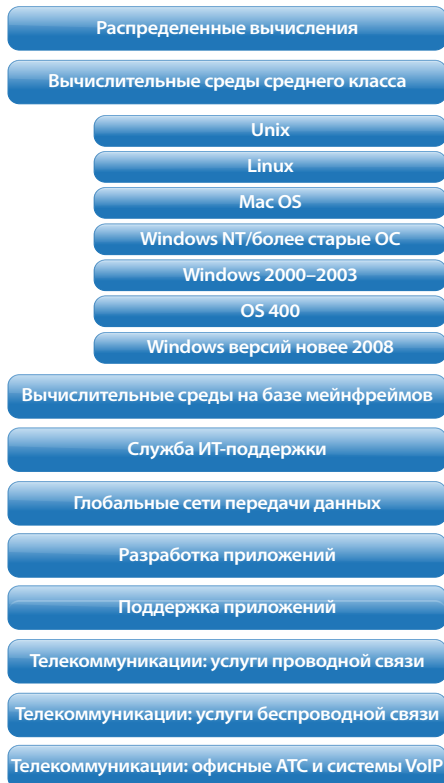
Распределенные вычисления

Вычислительные среды среднего класса

Unix

Linux

Mac OS

Windows NT/более старые ОС

Windows 2000–2003

OS 400

Windows версий новее 2008

Вычислительные среды на базе мейнфреймов

Служба ИТ-поддержки

Глобальные сети передачи данных

Разработка приложений

Поддержка приложений

Телекоммуникации: услуги проводной связи

Телекоммуникации: услуги беспроводной связи

Телекоммуникации: офисные АТС и системы VoIP